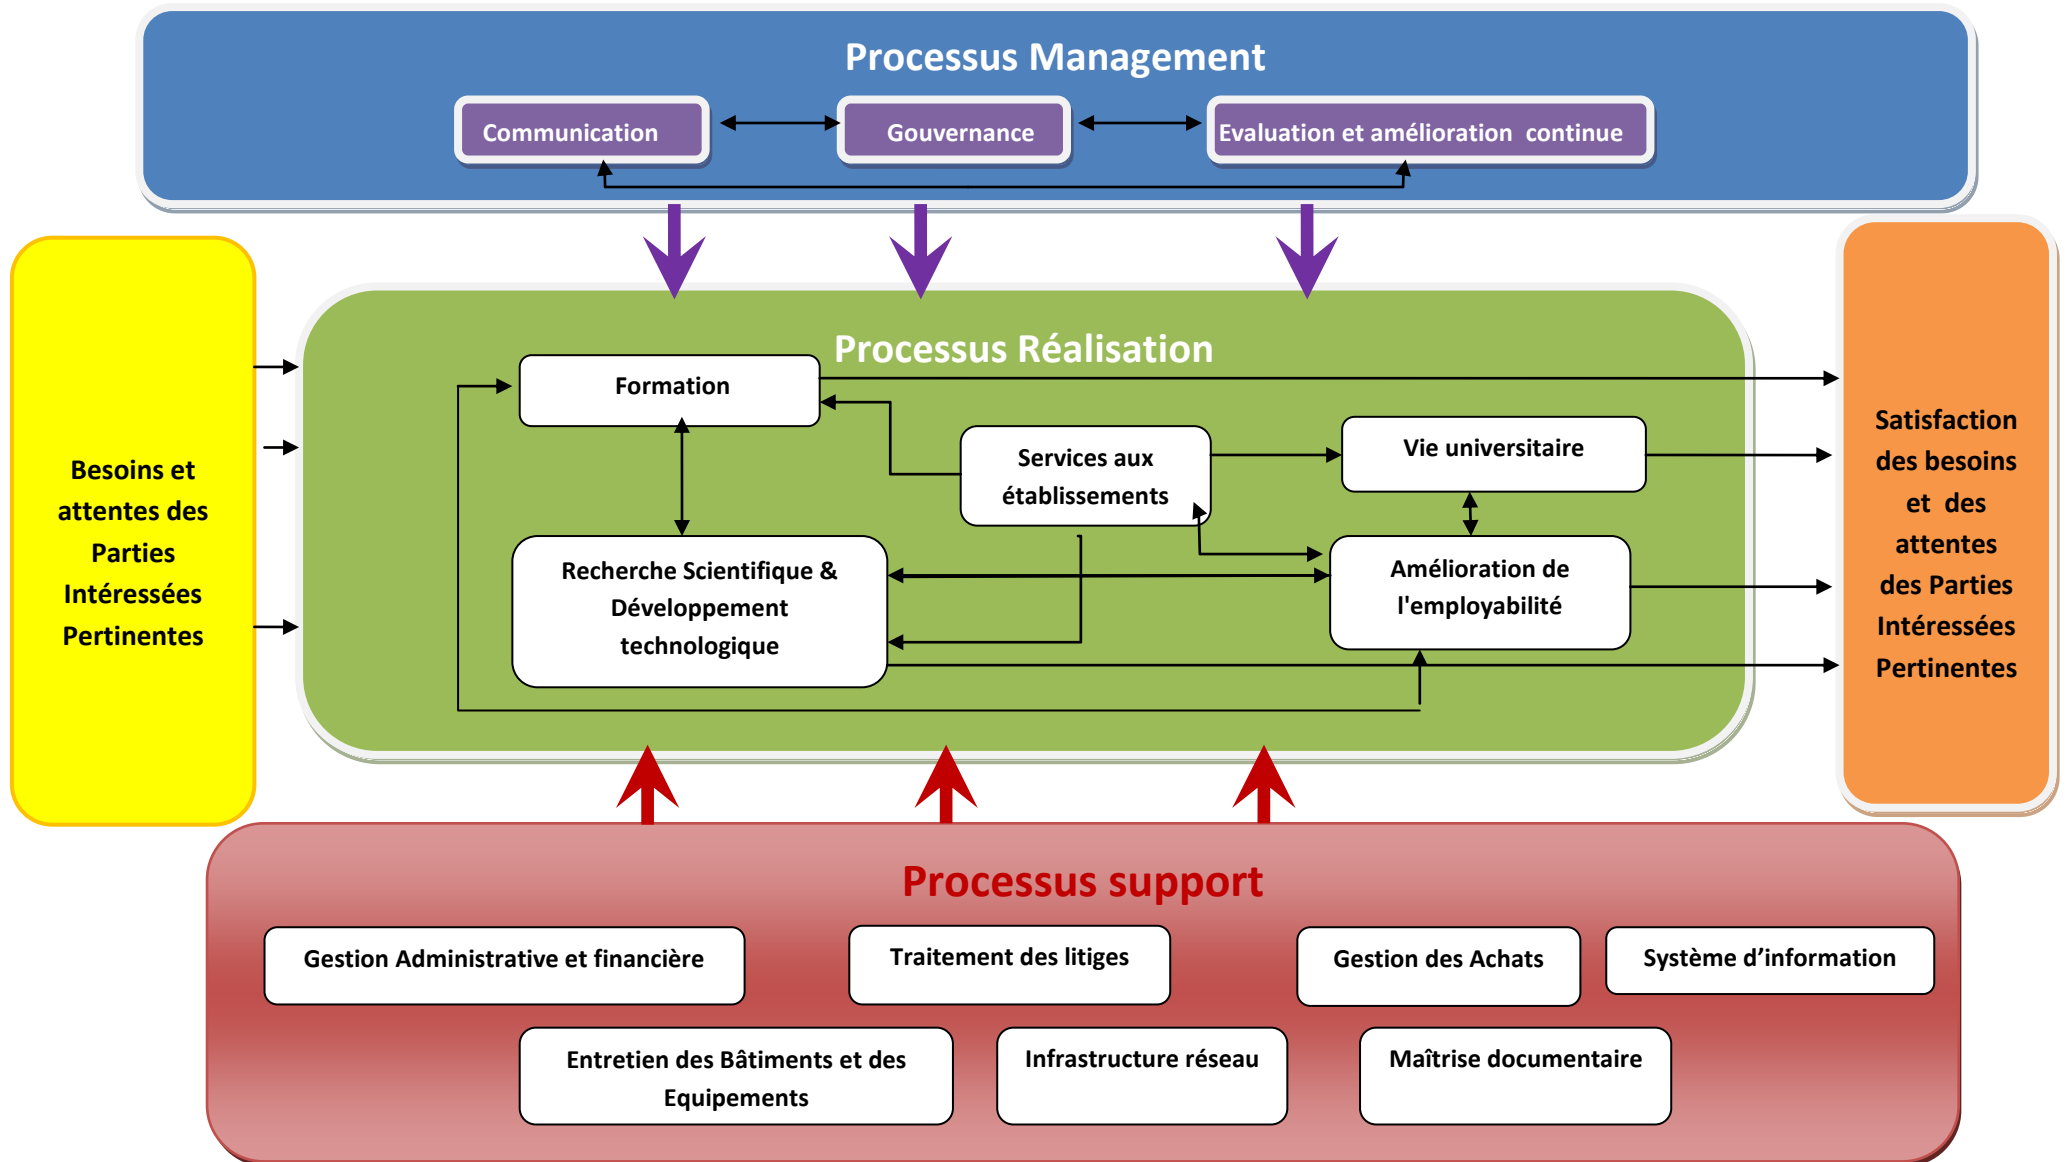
Processus Management

Communication

Gouvernance

Evaluation et amélioration continue

Besoins et attentes des Parties Intéressées Pertinentes

Processus Réalisation

Formation

Services aux établissements

Vie universitaire

Recherche Scientifique & Développement technologique

Amélioration de l'employabilité

Satisfaction des besoins et des attentes des Parties Intéressées Pertinentes

Processus support

Gestion Administrative et financière

Traitement des litiges

Gestion des Achats

Système d'information

Entretien des Bâtiments et des Equipements

Infrastructure réseau

Maîtrise documentaire